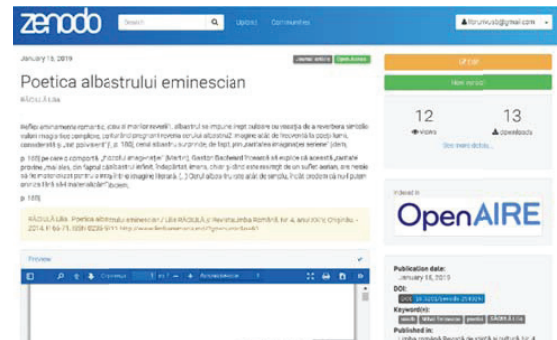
zenodo

Search

Upload Communities

litrunivsd@gmail.com

January 16, 2019

Journal article Open Access

Poetica albastrului eminescian

RĂDULA Lilia

Reflex eminamente romantic, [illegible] albastrul se impune imperioase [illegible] de a reverbera semnificații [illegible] imaginații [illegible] albastrului: imagine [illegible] (p. 180), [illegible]

p. 180) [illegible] Gaston Bachelard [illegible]

p. 180)

RĂDULA Lilia. Poetica albastrului eminescian / Lilia RĂDULA // Revista Limba Română. Nr. 4, anul XXV, Chişinău – 2014. P. 69-75. ISSN 0235-9111 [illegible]

Preview

Edit

New version

12
Views

13
Downloads

See more details...

Indexed in

OpenAIRE

Publication date:
January 16, 2019

DOI:
DOI 10.5281/zenodo.2543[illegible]

Keyword(s):
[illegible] Mihai Eminescu poetica RĂDULA Lilia

Published in:
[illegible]